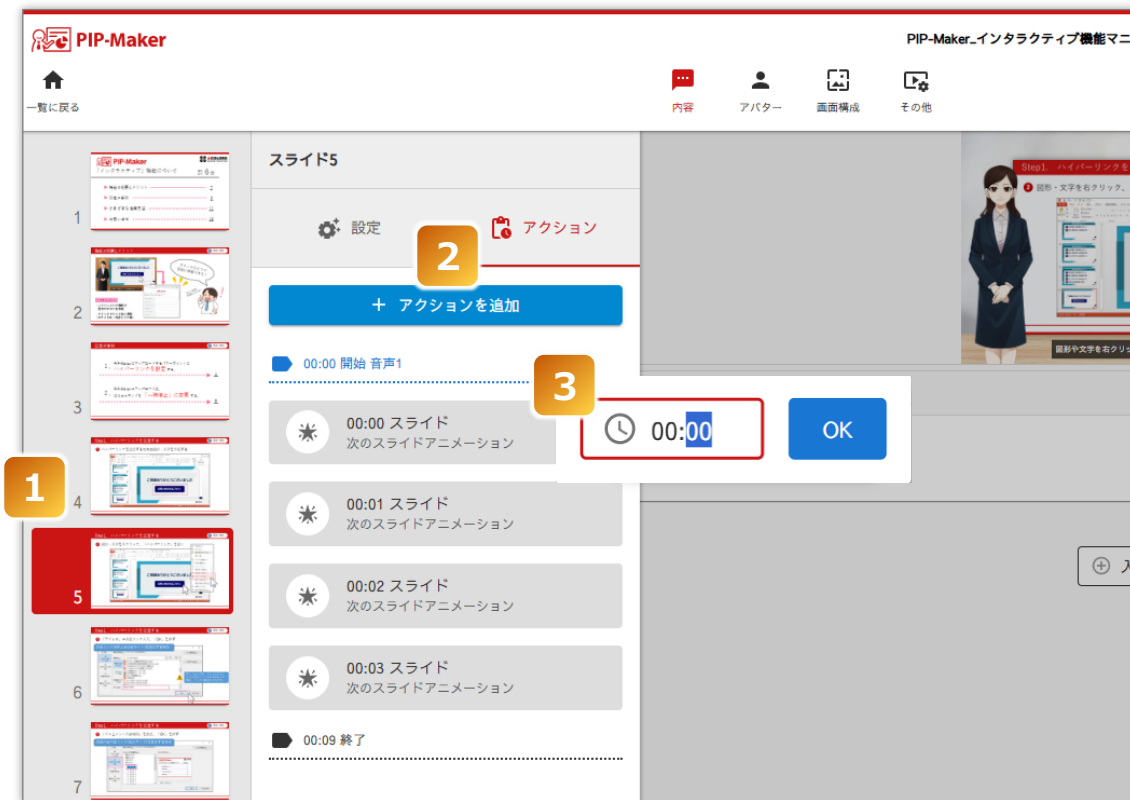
PIP-Maker

PIP-Maker_インタラクティブ機能マニ

一覧に戻る

内容

アバター

画面構成

その他

1

2

3

4

5

6

7

スライド5

設定

アクション

2

+ アクションを追加

00:00 開始 音声1

3

00:00 スライド
次のスライドアニメーション

00:00

OK

00:01 スライド
次のスライドアニメーション

00:02 スライド
次のスライドアニメーション

00:03 スライド
次のスライドアニメーション

00:09 終了

1

Step1. ハイパーリンクを

図形・文字を右クリック、

図形や文字を右クリッ